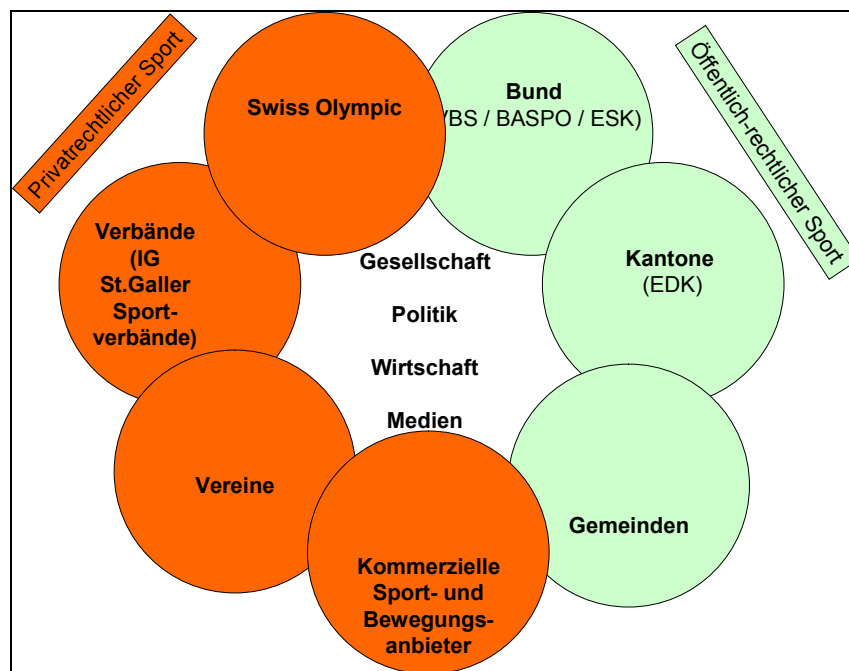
Privatrechtlicher Sport

Swiss Olympic

Bund
VBS / BASPO / ESK)

Öffentlich-rechtlicher Sport

Verbände (IG St.Galler Sportverbände)

Gesellschaft

Politik

Wirtschaft

Medien

Kantone
(EDK)

Vereine

Gemeinden

Kommerzielle Sport- und Bewegungsanbieter